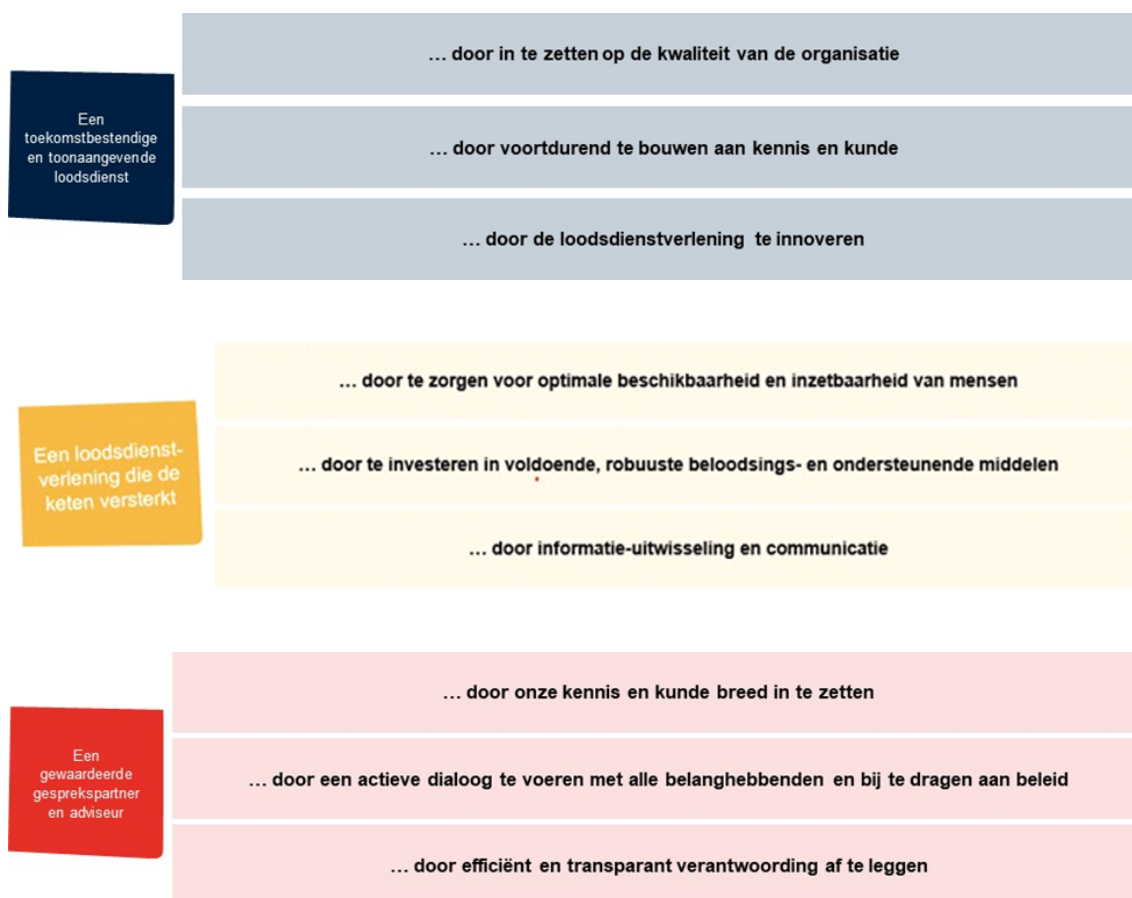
Een toekomstbestendige en toonaangevende loodsdienst

… door in te zetten op de kwaliteit van de organisatie

… door voortdurend te bouwen aan kennis en kunde

… door de loodsdienstverlening te innoveren

Een loodsdienstverlening die de keten versterkt

… door te zorgen voor optimale beschikbaarheid en inzetbaarheid van mensen

… door te investeren in voldoende, robuuste beloodsings- en ondersteunende middelen

… door informatie-uitwisseling en communicatie

Een gewaardeerde gesprekspartner en adviseur

… door onze kennis en kunde breed in te zetten

… door een actieve dialoog te voeren met alle belanghebbenden en bij te dragen aan beleid

… door efficiënt en transparant verantwoording af te leggen